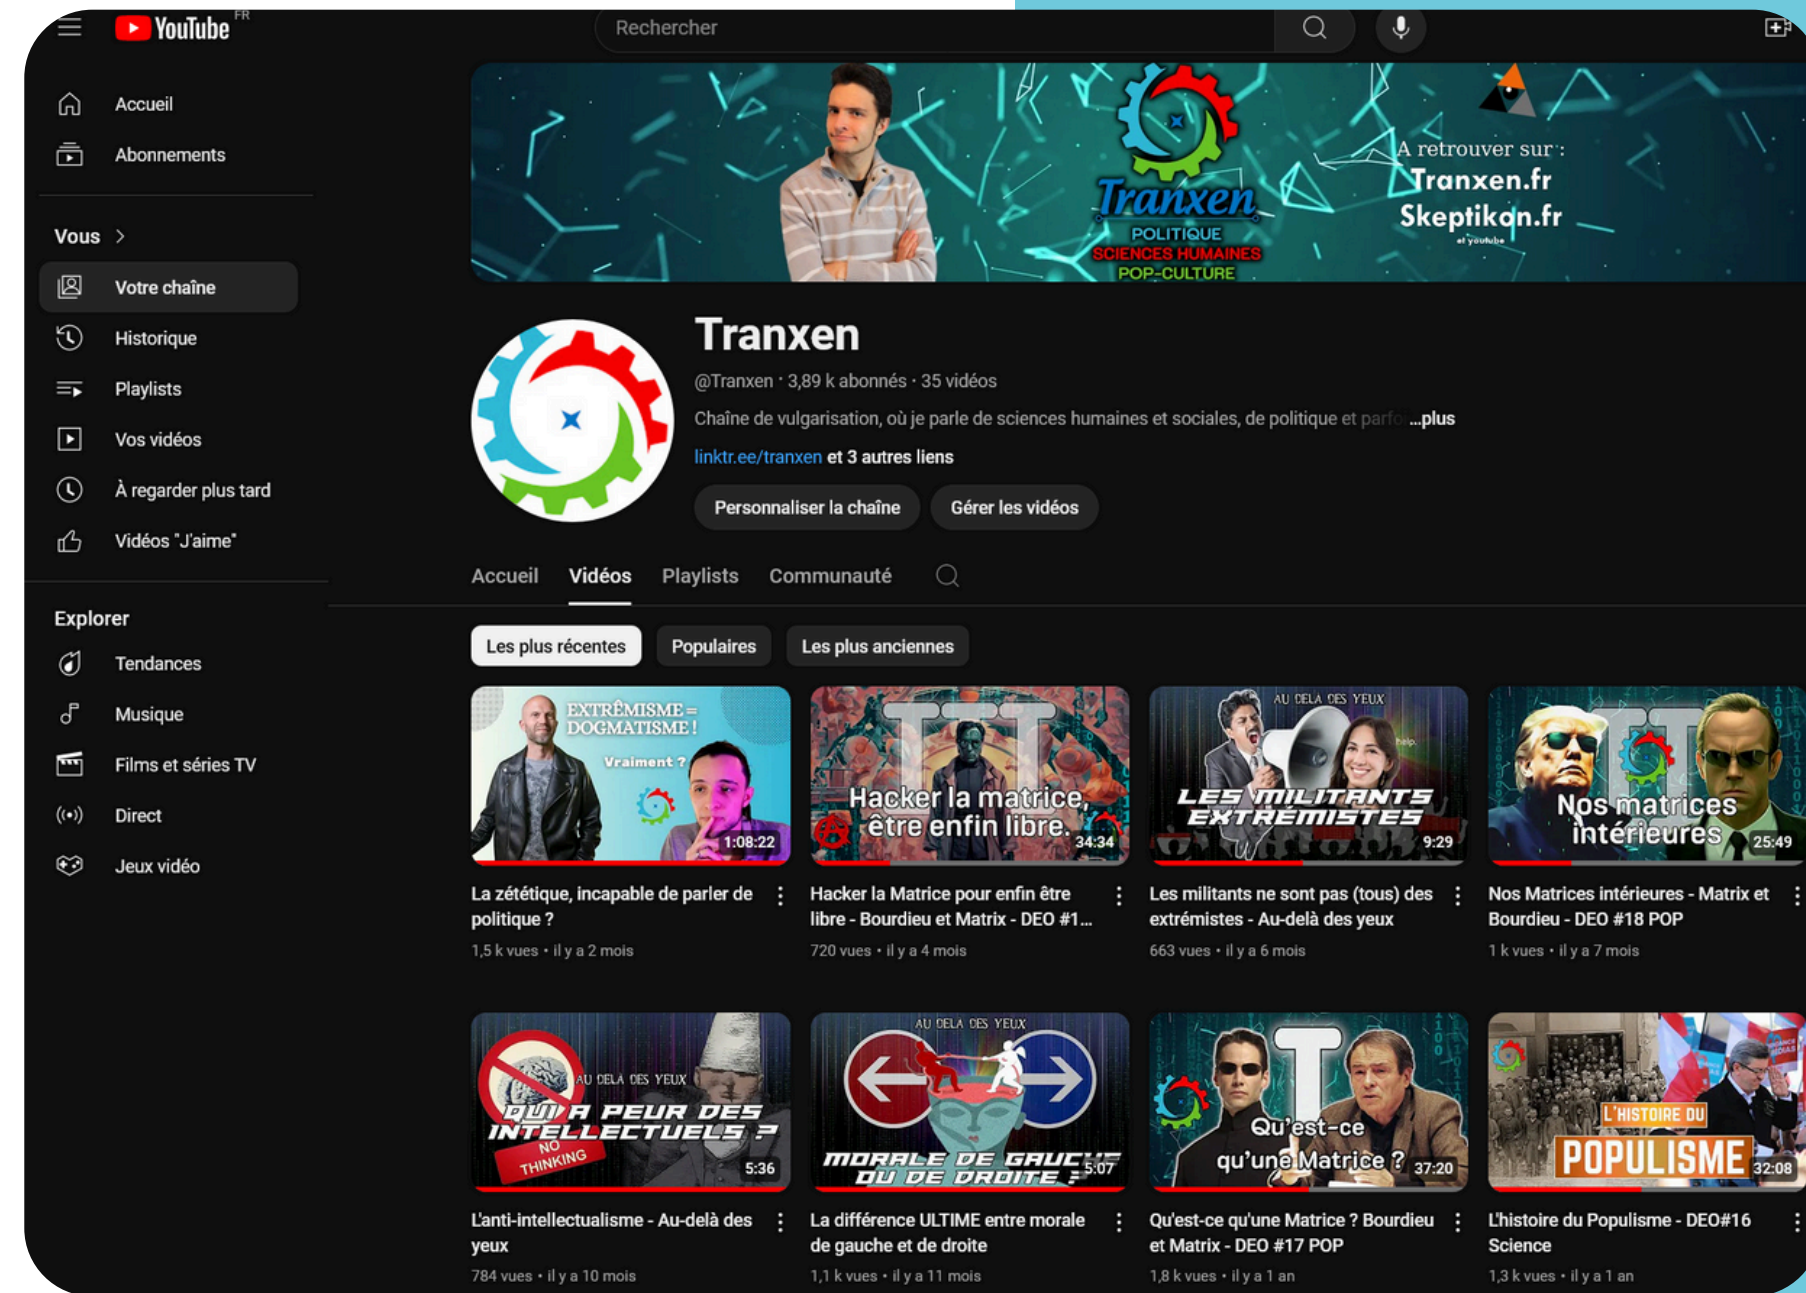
YouTube FR

Rechercher

Accueil
Abonnements

Vous >
Votre chaîne
Historique
Playlists
Vos vidéos
À regarder plus tard
Vidéos "J'aime"

Explorer
Tendances
Musique
Films et séries TV
Direct
Jeux vidéo

Tranxen
POLITIQUE
SCIENCES HUMAINES
POP-CULTURE
A retrouver sur :
Tranxen.fr
Skeptikon.fr
et youtube

Tranxen
@Tranxen · 3,89 k abonnés · 35 vidéos
Chaîne de vulgarisation, où je parle de sciences humaines et sociales, de politique et parfo ...plus
linktr.ee/tranxen et 3 autres liens
Personnaliser la chaîne
Gérer les vidéos

Accueil
Vidéos
Playlists
Communauté

Les plus récentes
Populaires
Les plus anciennes

EXTRÊMISME = DOGMATISME !
Vraiment ?
1:08:22
La zététique, incapable de parler de politique ?
1,5 k vues • il y a 2 mois

Hacker la matrice, être enfin libre.
34:34
Hacker la Matrice pour enfin être libre - Bourdieu et Matrix - DEO #1...
720 vues • il y a 4 mois

AU DELA DES YEUX
LES MILITANTS EXTRÉMISTES
9:29
Les militants ne sont pas (tous) des extrémistes - Au-delà des yeux
663 vues • il y a 6 mois

Nos matrices intérieures
25:49
Nos Matrices intérieures - Matrix et Bourdieu - DEO #18 POP
1 k vues • il y a 7 mois

AU DELA DES YEUX
QUI A PEUR DES INTELLECTUELS ?
NO THINKING
5:36
L'anti-intellectualisme - Au-delà des yeux
784 vues • il y a 10 mois

AU DELA DES YEUX
MORALE DE GAUCHE OU DE DROITE ?
5:07
La différence ULTIME entre morale de gauche et de droite
1,1 k vues • il y a 11 mois

Qu'est-ce qu'une Matrice ?
37:20
Qu'est-ce qu'une Matrice ? Bourdieu et Matrix - DEO #17 POP
1,8 k vues • il y a 1 an

L'HISTOIRE DU POPULISME
32:08
L'histoire du Populisme - DEO#16 Science
1,3 k vues • il y a 1 an